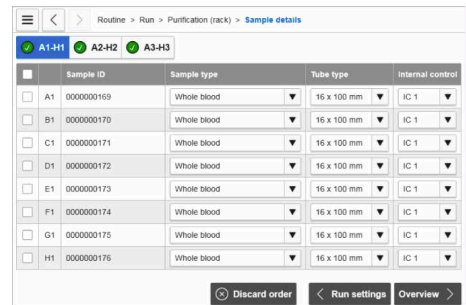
Routine > Run > Purification (rack) > Sample details

A1-H1 A2-H2 A3-H3

| | | Sample ID | Sample type | Tube type | Internal control |
|---|---|---|---|---|---|
| | A1 | 0000000169 | Whole blood | 16 x 100 mm | IC 1 |
| | B1 | 0000000170 | Whole blood | 16 x 100 mm | IC 1 |
| | C1 | 0000000171 | Whole blood | 16 x 100 mm | IC 1 |
| | D1 | 0000000172 | Whole blood | 16 x 100 mm | IC 1 |
| | E1 | 0000000173 | Whole blood | 16 x 100 mm | IC 1 |
| | F1 | 0000000174 | Whole blood | 16 x 100 mm | IC 1 |
| | G1 | 0000000175 | Whole blood | 16 x 100 mm | IC 1 |
| | H1 | 0000000176 | Whole blood | 16 x 100 mm | IC 1 |

Discard order
Run settings
Overview